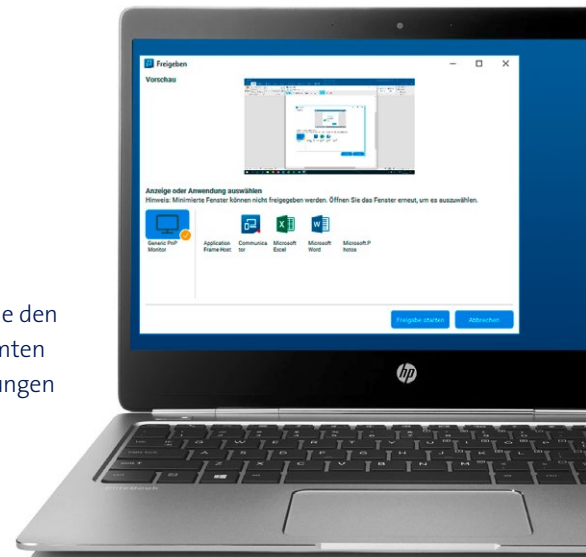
e den
nten
ungen

Freigeben

Vorschau

Anzeige oder Anwendung auswählen
Hinweis: Minimierte Fenster können nicht freigegeben werden. Öffnen Sie das Fenster erneut, um es auszuwählen.

Generic PnP Monitor

Application Frame Host

Communicator

Microsoft Excel

Microsoft Word

Microsoft Photos

Freigabe starten

Abbrechen

hp